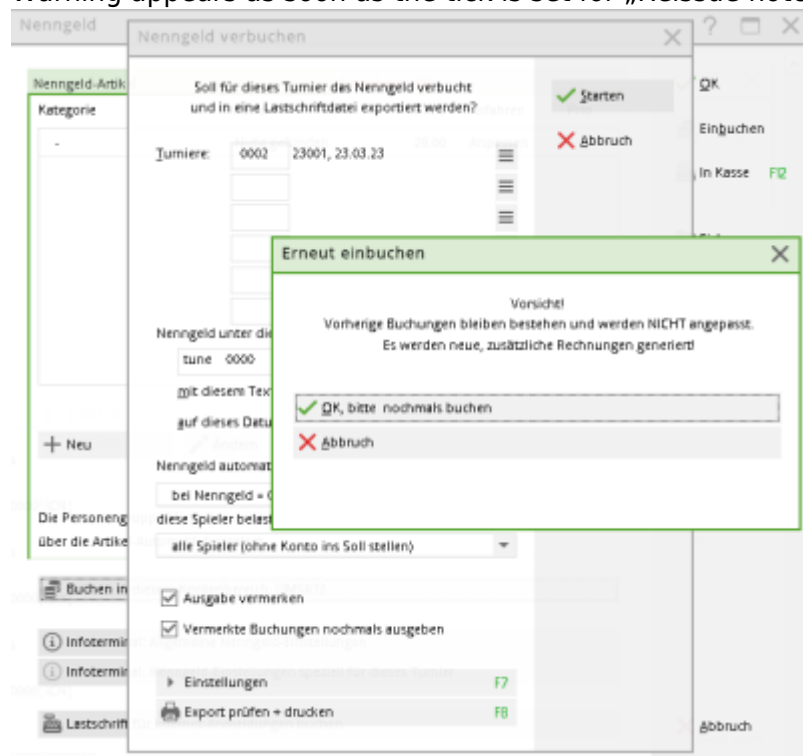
Warning appears as soon as the tick is set for „Reissue noted

Nenngeld

Nenngeld verbuchen

Nenngeld-Artik

Kategorie

-

Soll für dieses Turnier das Nenngeld verbucht und in eine Lastschriftdatei exportiert werden?

Starten

Abbruch

OK

Einbuchen

In Kasse F12

Turniere: 0002 23001, 23.03.23

Erneut einbuchen

Vorsicht!
Vorherige Buchungen bleiben bestehen und werden NICHT angepasst.
Es werden neue, zusätzliche Rechnungen generiert!

OK, bitte nochmals buchen

Abbruch

Nenngeld unter die

tune 0000

mit diesem Tex

auf dieses Datu

+ Neu

Nenngeld automat

bei Nenngeld = 0

Die Personeng

diese Spieler belast

über die Artike

alle Spieler (ohne Konto ins Soll stellen)

Buchen in

Ausgabe vermerken

Vermerkte Buchungen nochmals ausgeben

Infotermin

Infotermin

Einstellungen F7

Export prüfen + drucken F8

Lastschrift

Abbruch